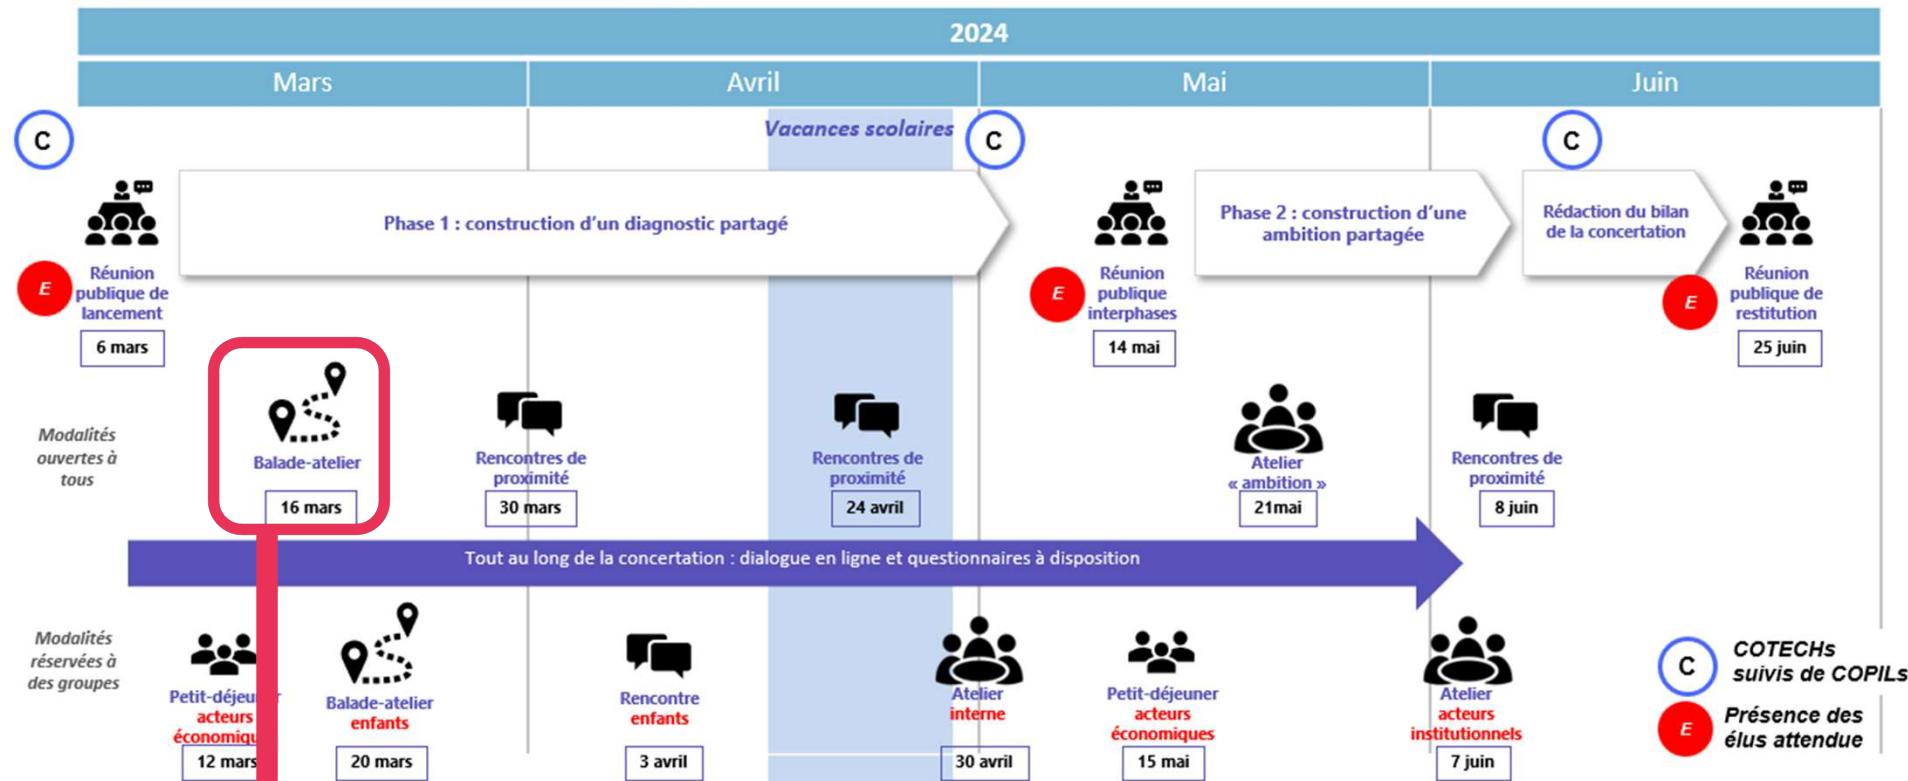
2024

Mars | Avril | Mai | Juin

Vacances scolaires

C

Phase 1 : construction d'un diagnostic partagé

C

Phase 2 : construction d'une ambition partagée

C

Rédaction du bilan de la concertation

E Réunion publique de lancement
6 mars

E Réunion publique interphases
14 mai

E Réunion publique de restitution
25 juin

Modalités ouvertes à tous

Balade-atelier
16 mars

Rencontres de proximité
30 mars

Rencontres de proximité
24 avril

Atelier « ambition »
21mai

Rencontres de proximité
8 juin

Tout au long de la concertation : dialogue en ligne et questionnaires à disposition

Modalités réservées à des groupes

Petit-déjeu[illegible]r acteurs économiqu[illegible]
12 mars

Balade-atelier enfants
20 mars

Rencontre enfants
3 avril

Atelier interne
30 avril

Petit-déjeuner acteurs économiques
15 mai

Atelier acteurs institutionnels
7 juin

C COTECHs suivis de COPILs

E Présence des élus attendue